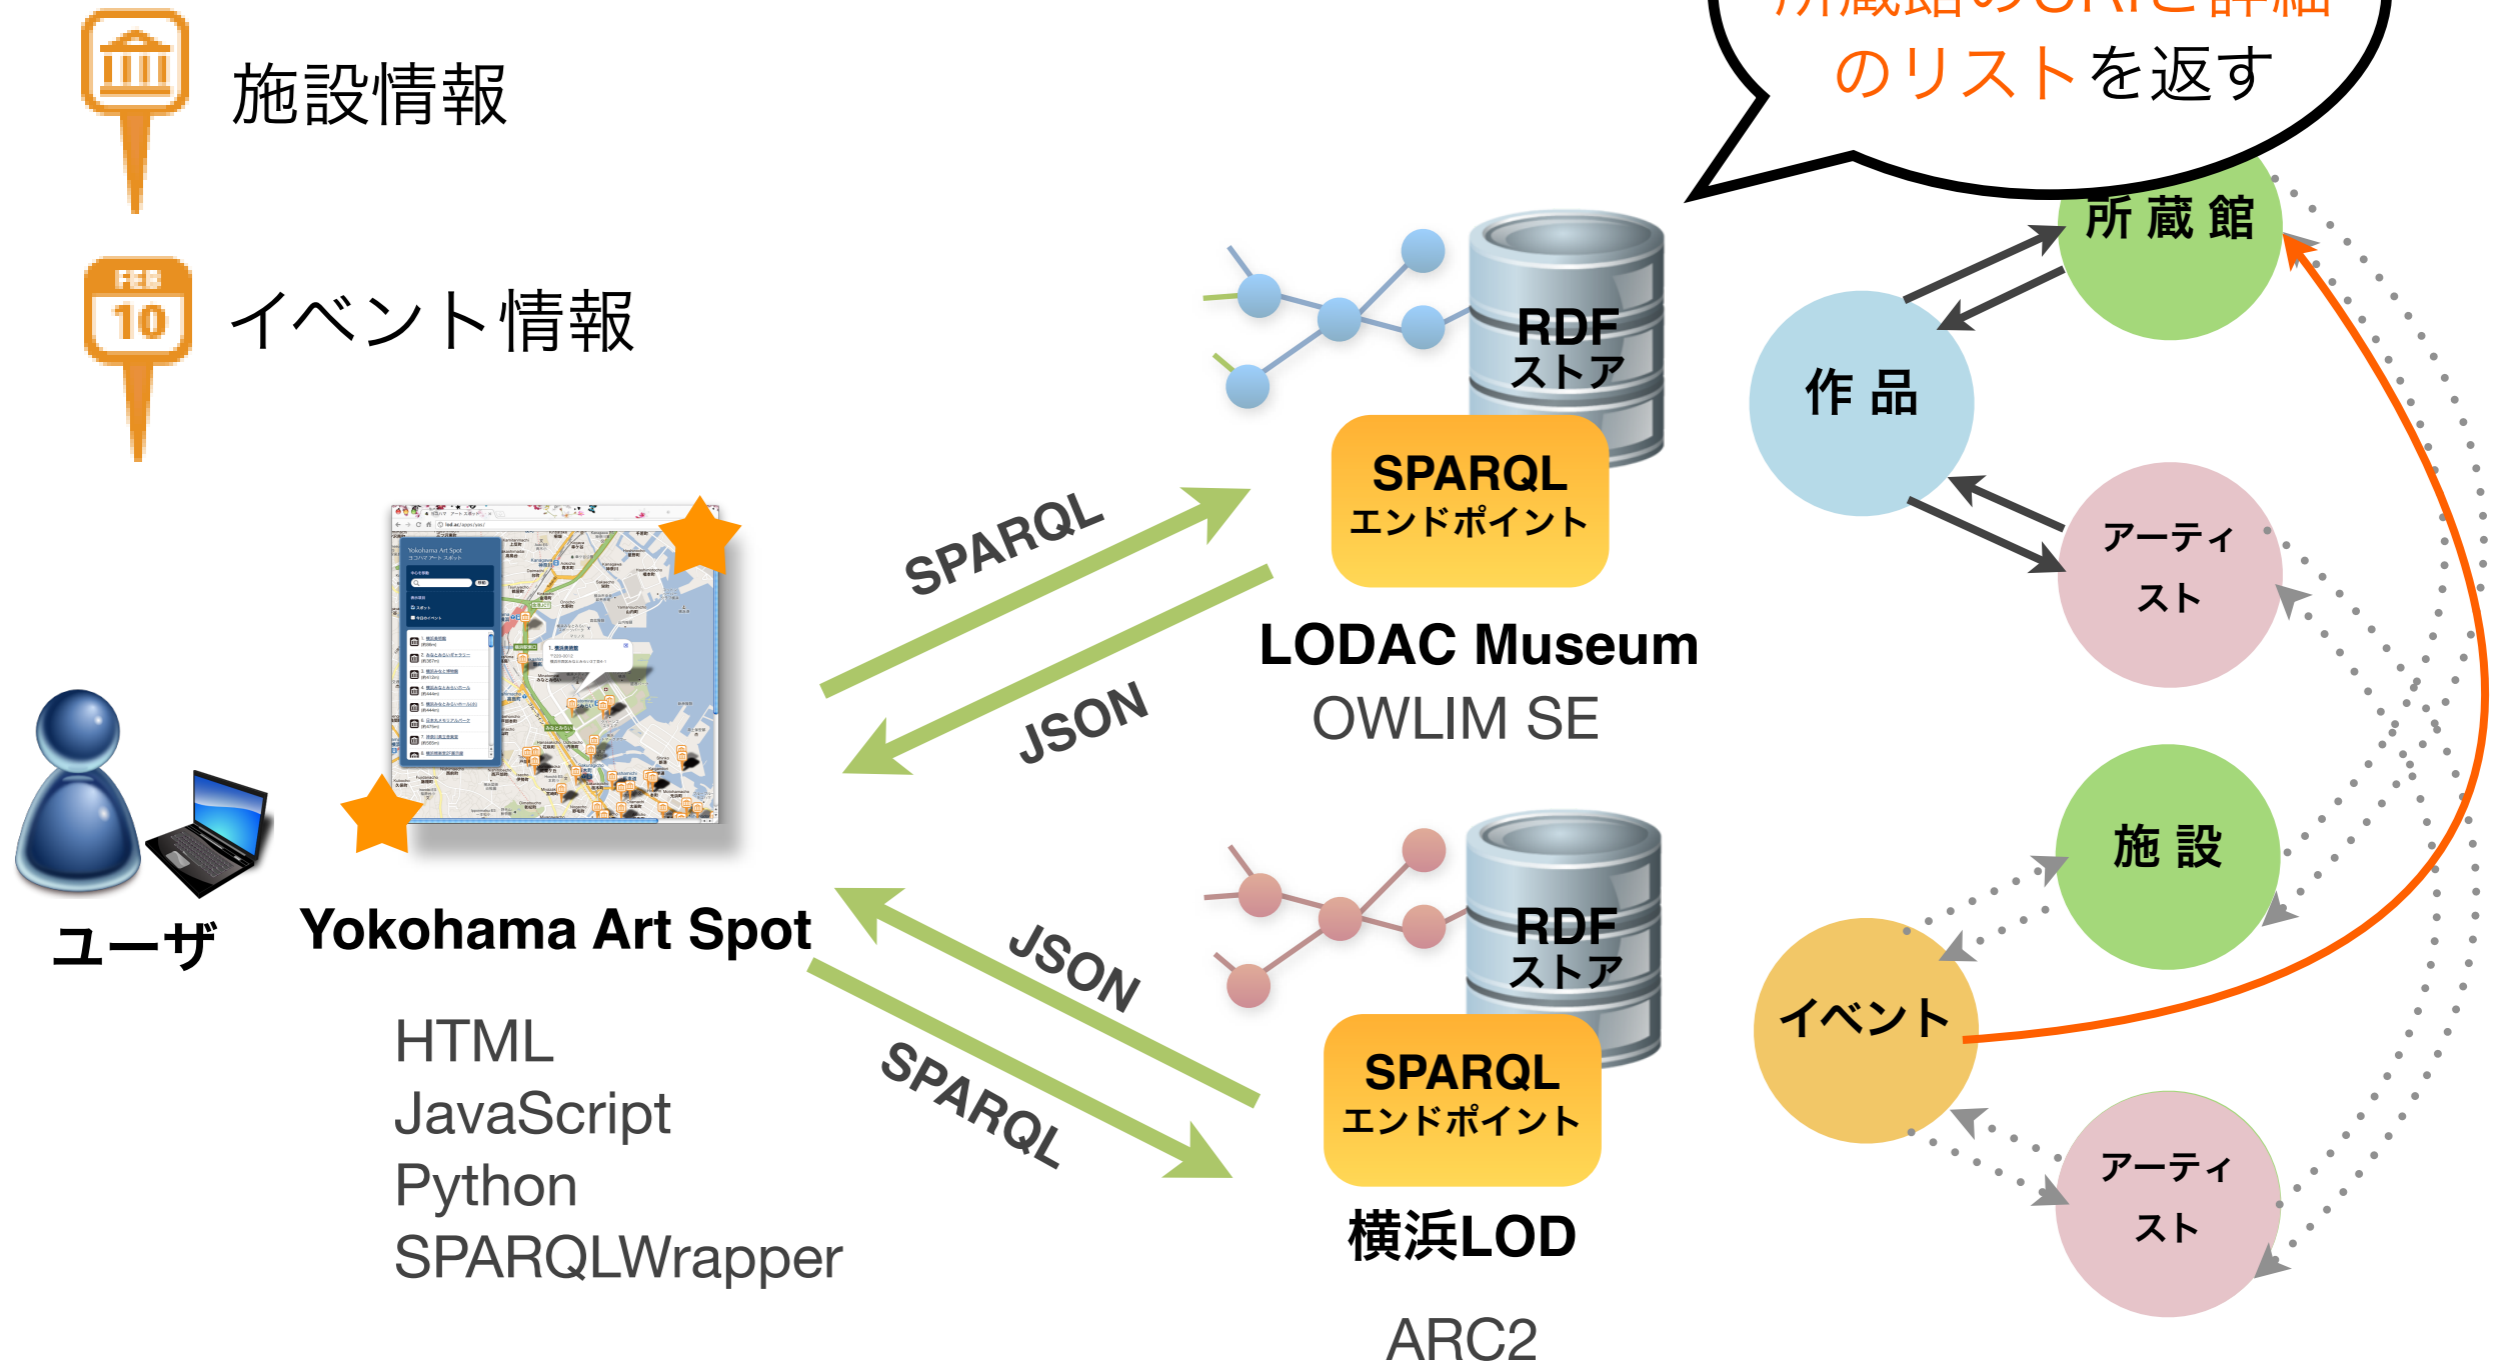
施設情報

FEB
10
イベント情報

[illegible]
のリストを返す

RDF
ストア

SPARQL
エンドポイント

LODAC Museum
OWLIM SE

SPARQL

JSON

所蔵館

作品

アーティスト

施設

イベント

アーティスト

ユーザ

Yokohama Art Spot

HTML
JavaScript
Python
SPARQLWrapper

JSON

SPARQL

RDF
ストア

SPARQL
エンドポイント

横浜LOD

ARC2